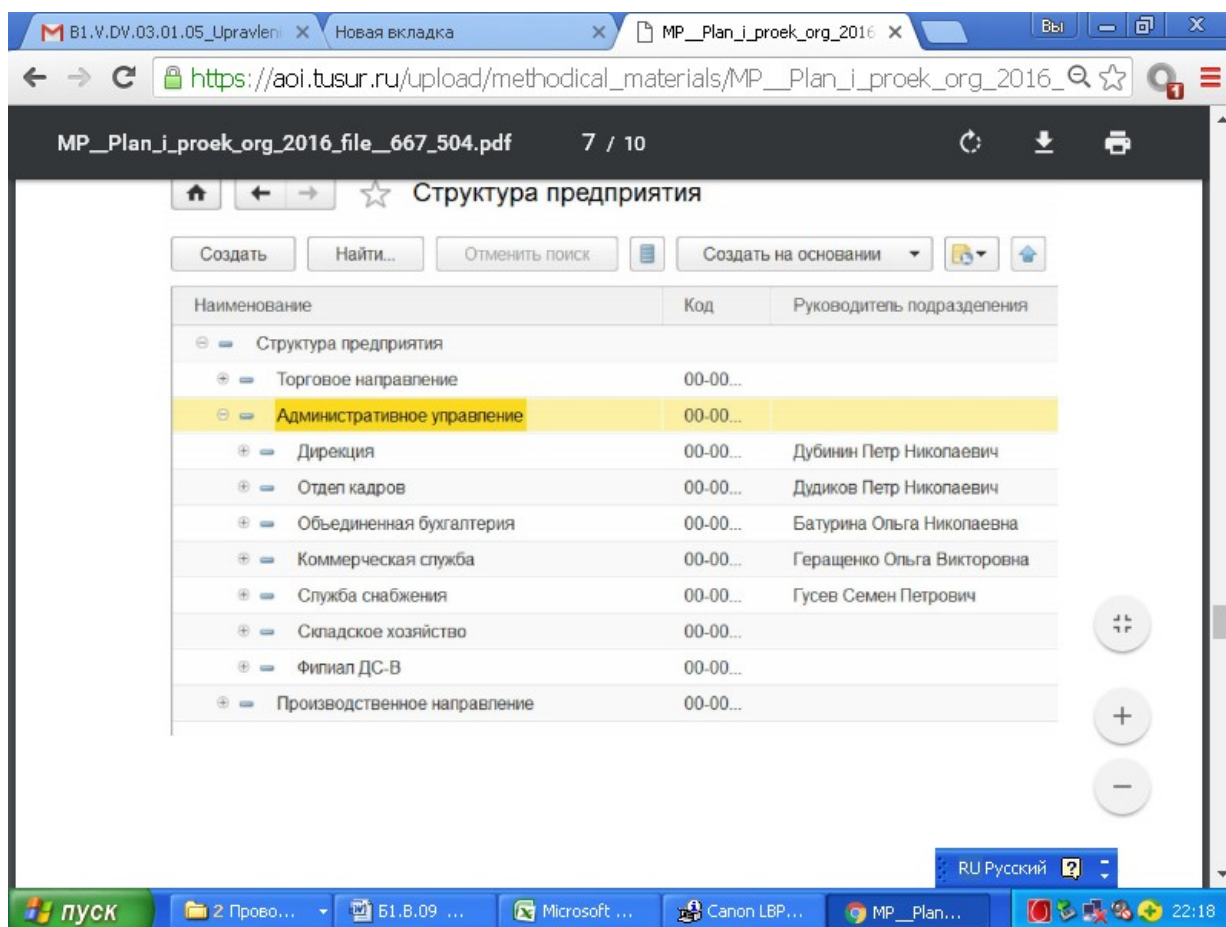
B1.V.DV.03.01.05_Upravleni × Новая вкладка × MP__Plan_i_proek_org_2016 × Вы

https://aoi.tusur.ru/upload/methodical_materials/MP__Plan_i_proek_org_2016_

MP__Plan_i_proek_org_2016_file__667_504.pdf 7 / 10

Структура предприятия

Создать Найти... Отменить поиск Создать на основании

| Наименование | Код | Руководитель подразделения |
|---|---|---|
| Структура предприятия | | |
| Торговое направление | 00-00... | |
| Административное управление | 00-00... | |
| Дирекция | 00-00... | Дубинин Петр Николаевич |
| Отдел кадров | 00-00... | Дудиков Петр Николаевич |
| Обьединенная бухгалтерия | 00-00... | Батурина Ольга Николаевна |
| Коммерческая служба | 00-00... | Геращенко Ольга Викторовна |
| Служба снабжения | 00-00... | Гусев Семен Петрович |
| Складское хозяйство | 00-00... | |
| Филиал ДС-В | 00-00... | |
| Производственное направление | 00-00... | |

RU Русский

пуск 2 Прово... Б1.В.09 ... Microsoft ... Canon LBP... MP__Plan... 22:18